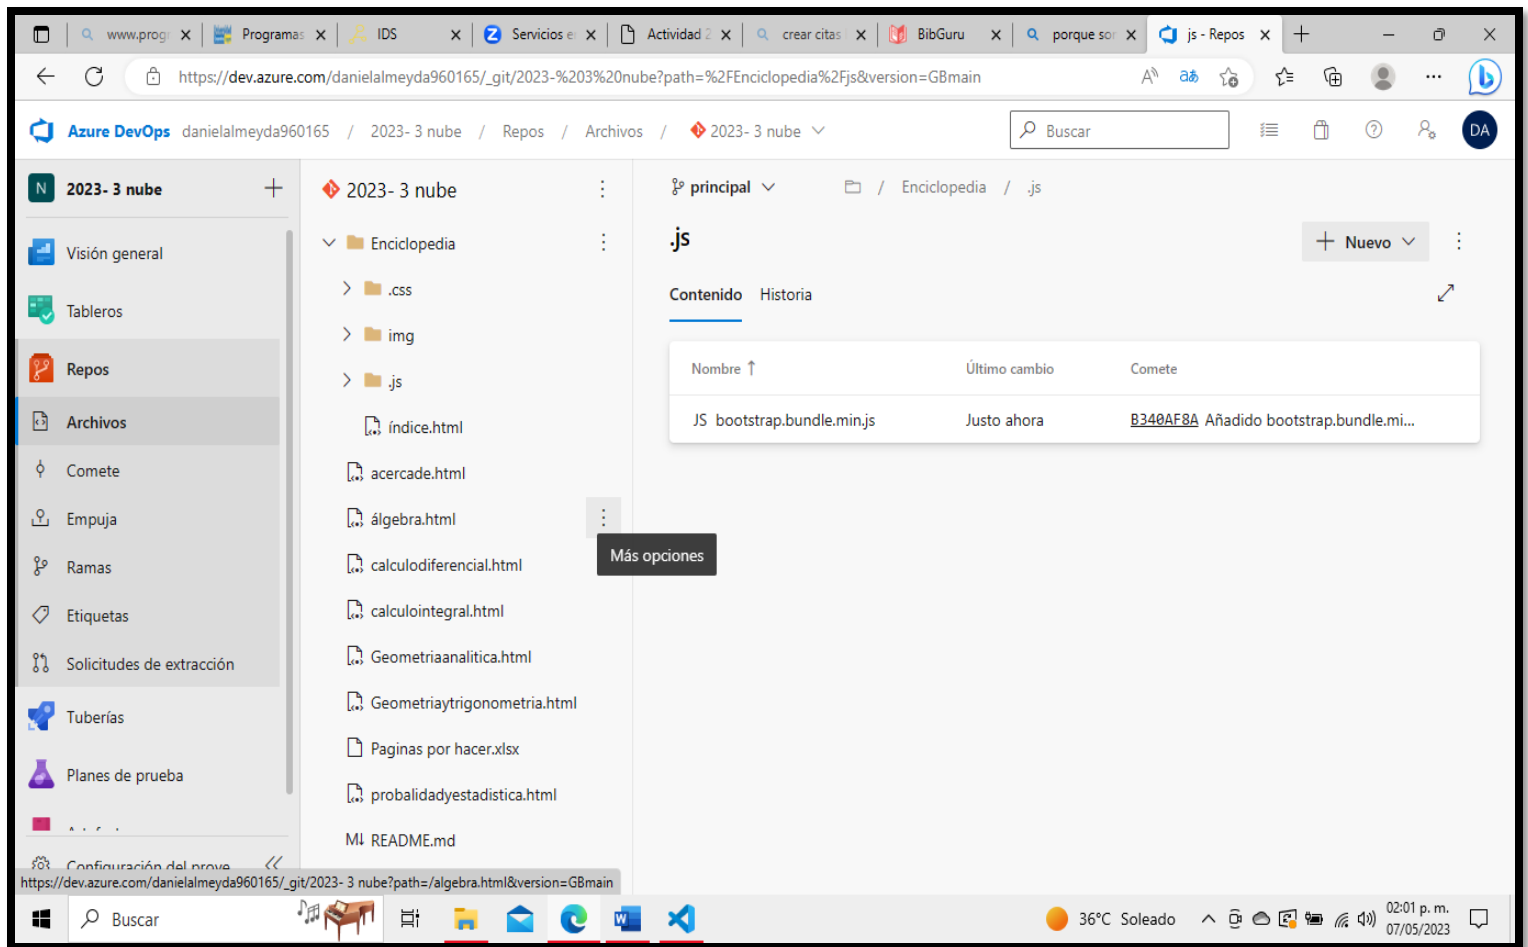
www.progr | Programas | IDS | Servicios e | Actividad 2 | crear citas | BibGuru | porque son | js - Repos

https://dev.azure.com/danielalmeyda960165/_git/2023-%203%20nube?path=%2FEnciclopedia%2Fjs&version=GBmain

Azure DevOps danielalmeyda960165 / 2023- 3 nube / Repos / Archivos / 2023- 3 nube

Buscar

DA

N 2023- 3 nube +

Visión general
Tableros
Repos
Archivos
Comete
Empuja
Ramas
Etiquetas
Solicitudes de extracción
Tuberías
Planes de prueba
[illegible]
Configuración del proye

2023- 3 nube

Enciclopedia
.css
img
.js
índice.html
acercade.html
álgebra.html
calculodiferencial.html
calculointegral.html
Geometriaanalitica.html
Geometriaytrigonometria.html
Paginas por hacer.xlsx
probalidadyestadistica.html
README.md

Más opciones

principal / Enciclopedia / .js

.js

Nuevo

Contenido Historia

| Nombre ↑ | Último cambio | Comete |
|---|---|---|
| JS bootstrap.bundle.min.js | Justo ahora | B340AF8A Añadido bootstrap.bundle.mi... |

https://dev.azure.com/danielalmeyda960165/_git/2023- 3 nube?path=/algebra.html&version=GBmain

Buscar

36°C Soleado

02:01 p. m.
07/05/2023